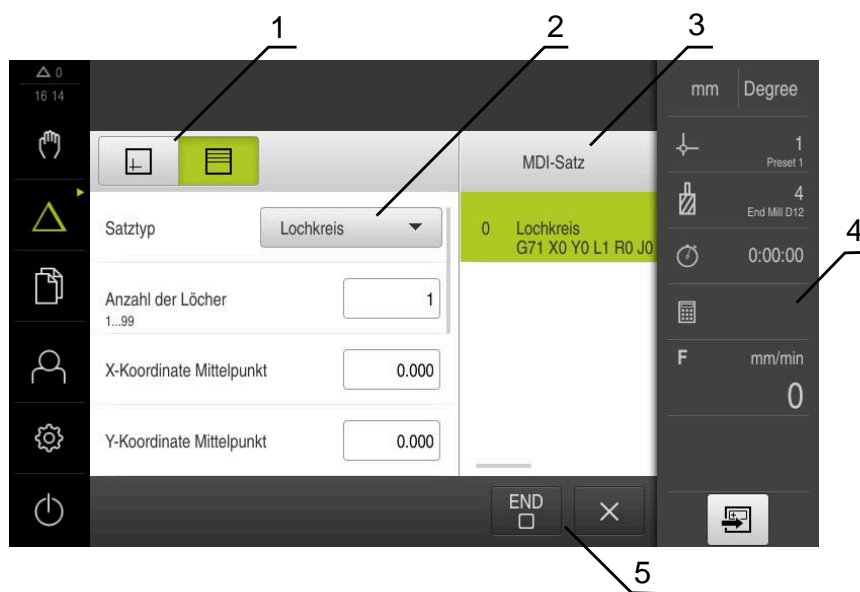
1
2
3
4
5

0
16 14

Satztyp
Lochkreis
Anzahl der Löcher
1...99
1
X-Koordinate Mittelpunkt
0.000
Y-Koordinate Mittelpunkt
0.000

MDI-Satz
0 Lochkreis
G71 X0 Y0 L1 R0 J0

END

mm Degree
1
Preset 1
4
End Mill D12
0:00:00
F mm/min
0